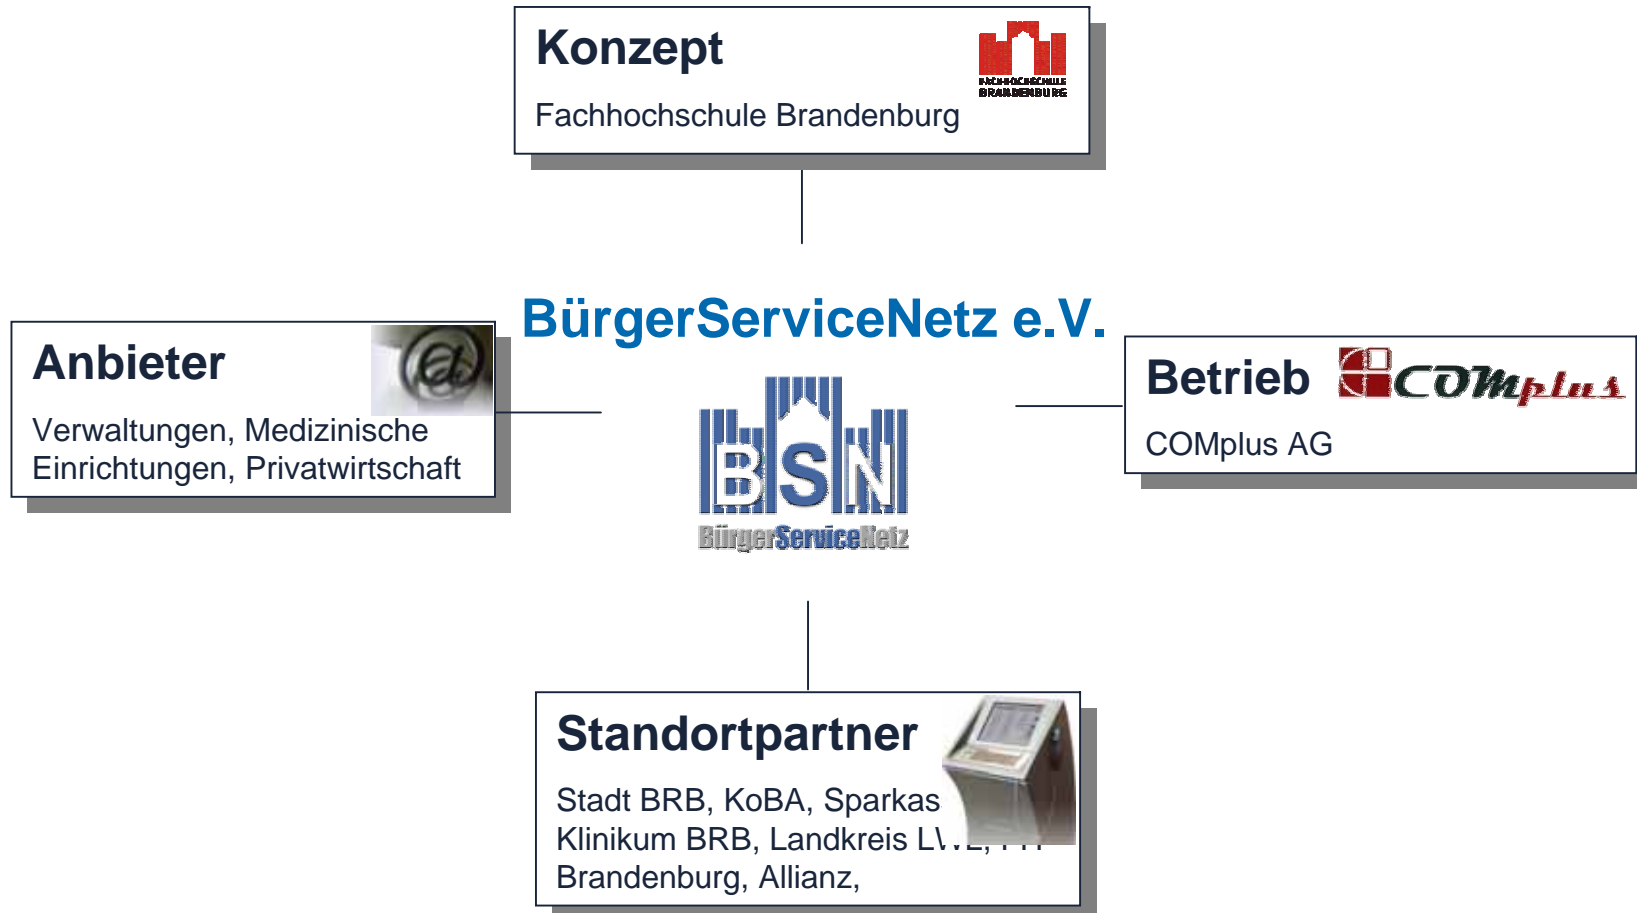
Konzept
FACHHOCHSCHULE BRANDENBURG
Fachhochschule Brandenburg

BürgerServiceNetz e.V.

Anbieter
Verwaltungen, Medizinische Einrichtungen, Privatwirtschaft

BSN
BürgerServiceNetz

Betrieb
COMplus
COMplus AG

Standortpartner
Stadt BRB, KoBA, Sparkas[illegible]
Klinikum BRB, Landkreis L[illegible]
Brandenburg, Allianz,